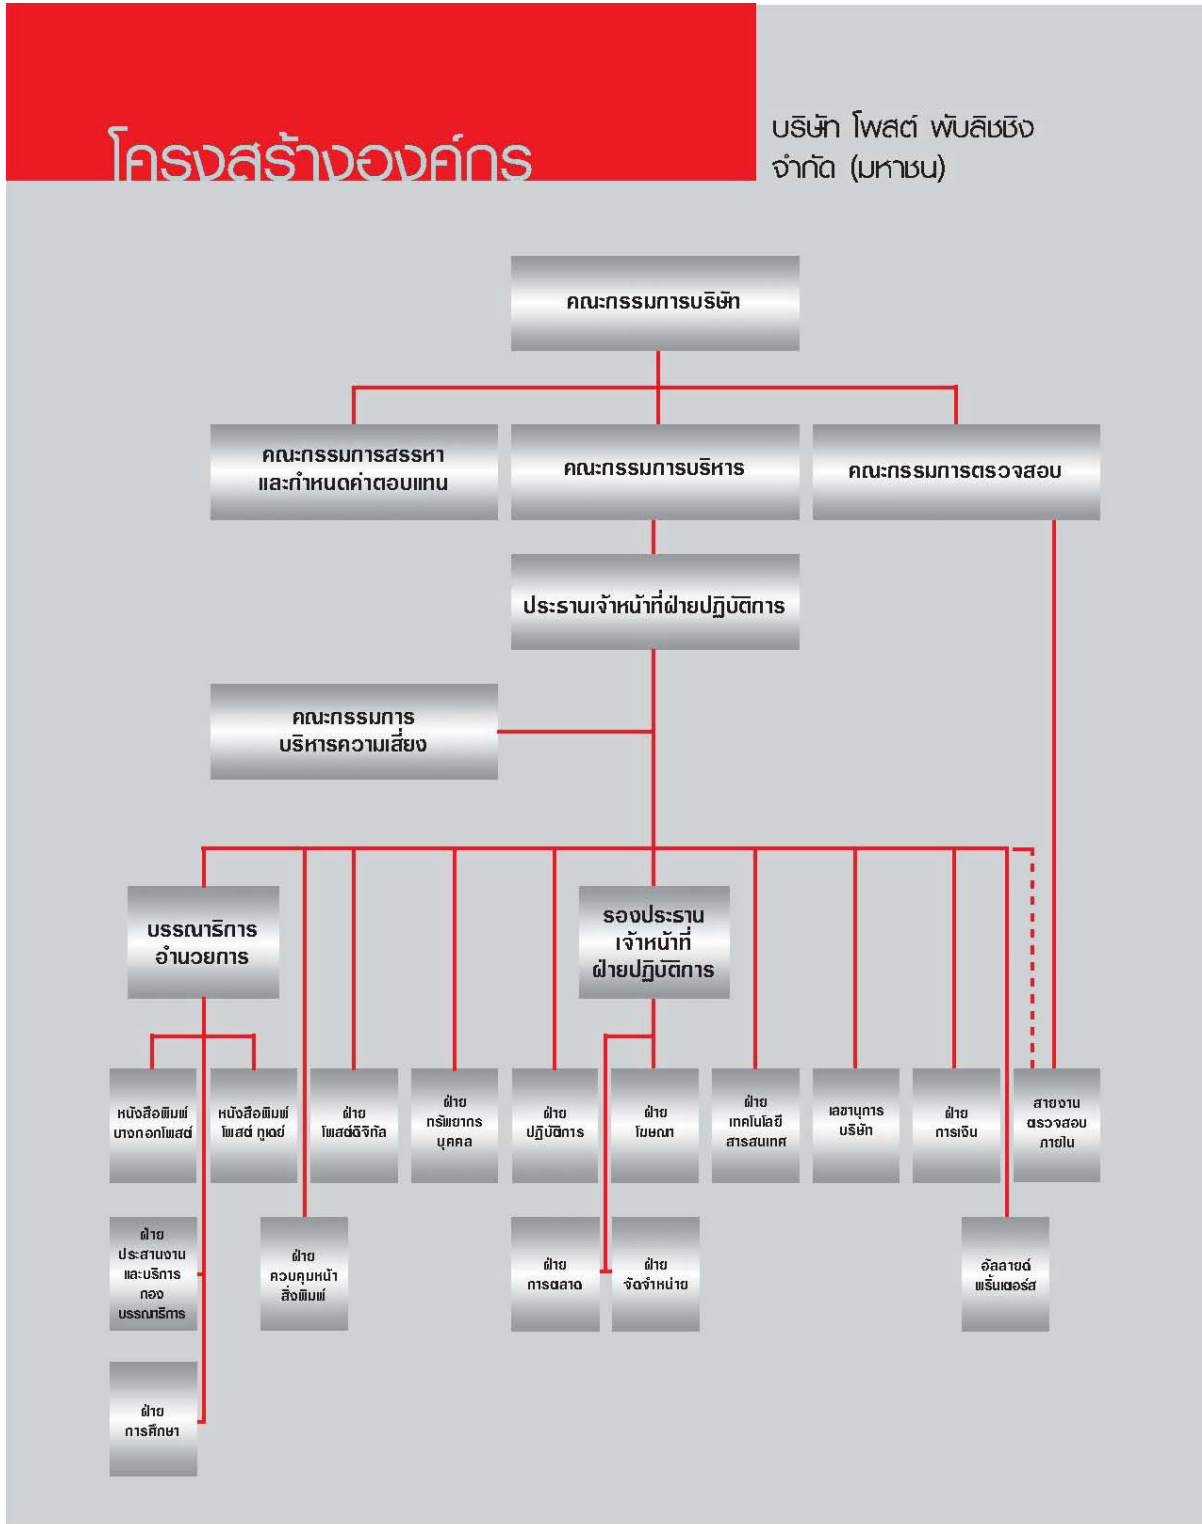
โครงสร้างองค์กร

บริษัท โพสต์ พับลิชชิง จำกัด (มหาชน)

คณะกรรมการบริษัท

คณะกรรมการสรรหา และกำหนดค่าตอบแทน

คณะกรรมการบริหาร

คณะกรรมการตรวจสอบ

ประธานเจ้าหน้าที่ฝ่ายปฏิบัติการ

คณะกรรมการ บริหารความเสี่ยง

บรรณาธิการ อำนวยการ

รองประธาน เจ้าหน้าที่ ฝ่ายปฏิบัติการ

หนังสือพิมพ์ บางกอกโพสต์

หนังสือพิมพ์ โพสต์ ทูเดย์

ฝ่าย โพสต์ดิจิทัล

ฝ่าย ทรัพยากร บุคคล

ฝ่าย ปฏิบัติการ

ฝ่าย โฆษณา

ฝ่าย เทคโนโลยี สารสนเทศ

เลขานุการ บริษัท

ฝ่าย การเงิน

สายงาน ตรวจสอบ ภายใน

ฝ่าย ประสานงาน และบริการ กอง บรรณาธิการ

ฝ่าย ควบคุมหน้า สิ่งพิมพ์

ฝ่าย การตลาด

ฝ่าย จัดจำหน่าย

อัลลายด์ พริ้นเตอร์ส

ฝ่าย การศึกษา